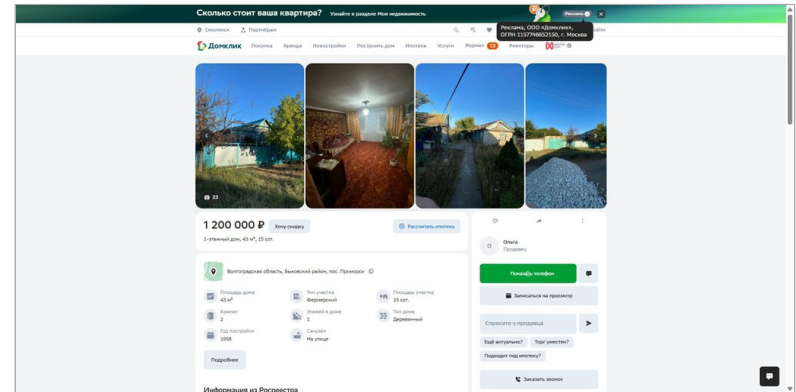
Сколько стоит ваша квартира? Узнайте в разделе Моя недвижимость

Реклама

Реклама, ООО «Домклик», ОГРН 1157746652150, г. Москва

Смоленск Партнёрам

Домклик Покупка Аренда Новостройки Построить дом Ипотека Услуги Журнал 12 Риэлторы

23

1 200 000 ₽ Хочу скидку Рассчитать ипотеку

1-этажный дом, 43 м², 15 сот.

Волгоградская область, Быковский район, пос. Приморск

Площадь дома 43 м²

Тип участка Фермерский

Площадь участка 15 сот.

Комнат 2

Этажей в доме 1

Тип дома Деревянный

Год постройки 1958

Санузел На улице

Подробнее

Информация из Росреестра

Ольга Продавец

Показать телефон

Записаться на просмотр

Спросите у продавца

Ещё актуально? Торг уместен?

Подходит под ипотеку?

Заказать звонок